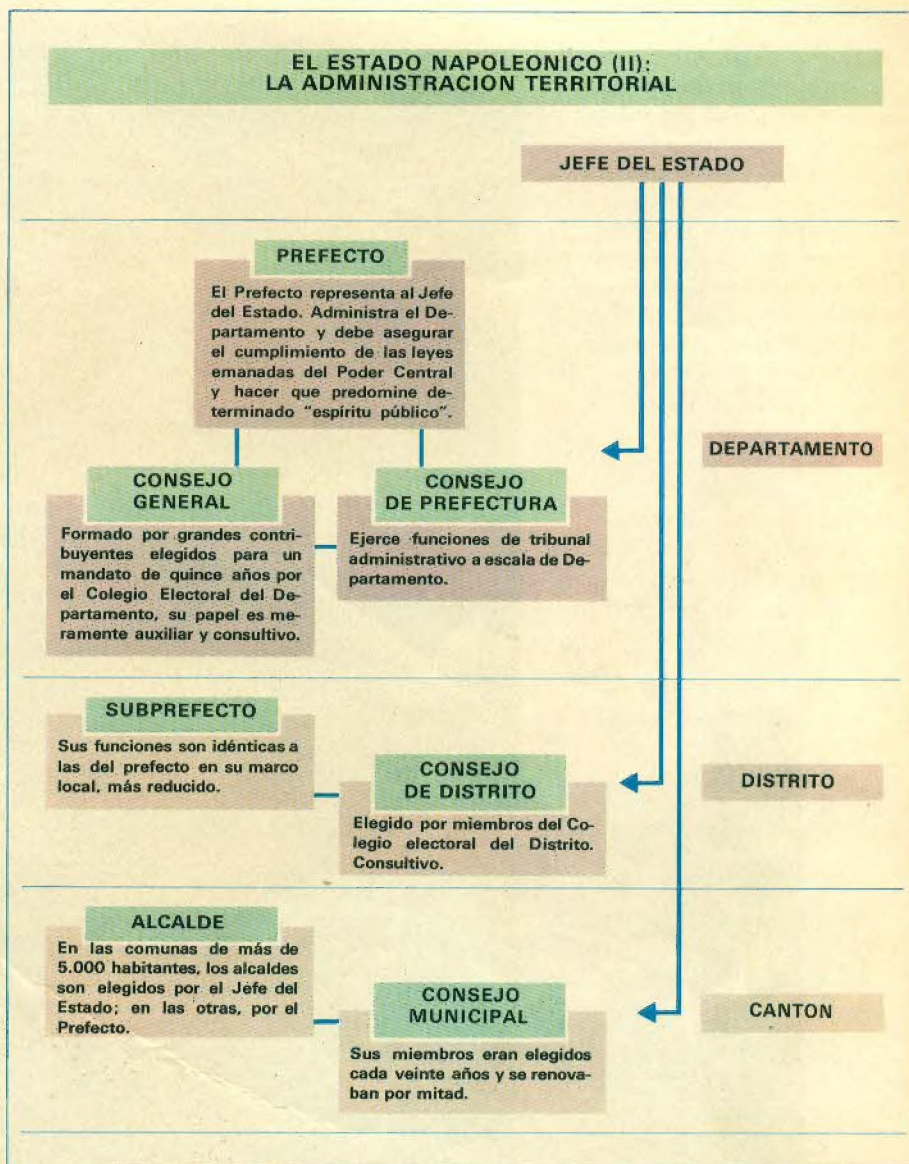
EL ESTADO NAPOLEONICO (II): LA ADMINISTRACION TERRITORIAL

JEFE DEL ESTADO

PREFECTO

El Prefecto representa al Jefe del Estado. Administra el Departamento y debe asegurar el cumplimiento de las leyes emanadas del Poder Central y hacer que predomine determinado "espíritu público".

DEPARTAMENTO

CONSEJO GENERAL

Formado por grandes contribuyentes elegidos para un mandato de quince años por el Colegio Electoral del Departamento, su papel es meramente auxiliar y consultivo.

CONSEJO DE PREFECTURA

Ejerce funciones de tribunal administrativo a escala de Departamento.

SUBPREFECTO

Sus funciones son idénticas a las del prefecto en su marco local, más reducido.

CONSEJO DE DISTRITO

Elegido por miembros del Colegio electoral del Distrito. Consultivo.

DISTRITO

ALCALDE

En las comunas de más de 5.000 habitantes, los alcaldes son elegidos por el Jefe del Estado; en las otras, por el Prefecto.

CONSEJO MUNICIPAL

Sus miembros eran elegidos cada veinte años y se renovaban por mitad.

CANTON